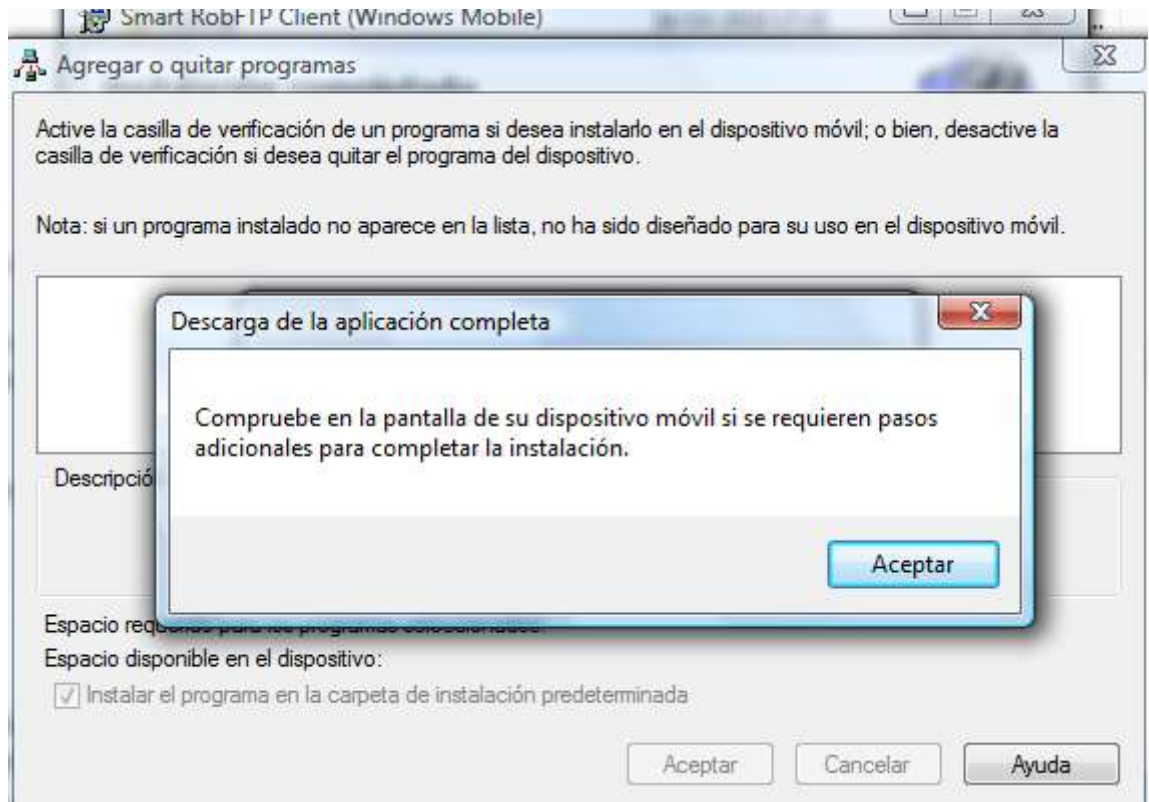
Smart RobFTP Client (Windows Mobile)

Agregar o quitar programas

Active la casilla de verificación de un programa si desea instalarlo en el dispositivo móvil; o bien, desactive la casilla de verificación si desea quitar el programa del dispositivo.

Nota: si un programa instalado no aparece en la lista, no ha sido diseñado para su uso en el dispositivo móvil.

Descarga de la aplicación completa

Compruebe en la pantalla de su dispositivo móvil si se requieren pasos adicionales para completar la instalación.

Aceptar

Descripció

Espacio req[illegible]

Espacio disponible en el dispositivo:

Instalar el programa en la carpeta de instalación predeterminada

Aceptar Cancelar Ayuda